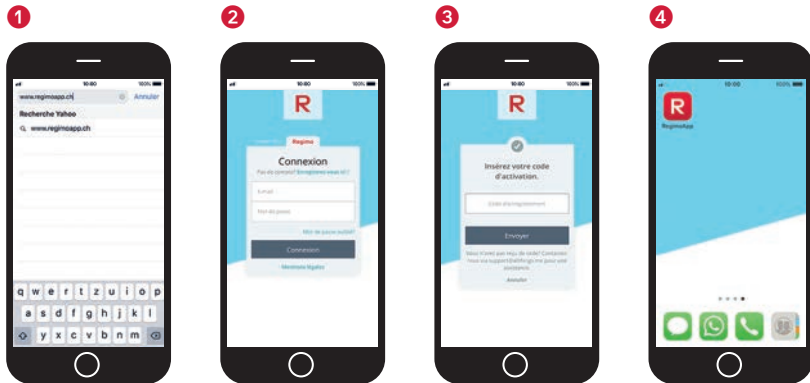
1

10:00 100%

www.regimoapp.ch Annuler

Recherche Yahoo

www.regimoapp.ch

q w e r t z u i o p

a s d f g h j k l

y x c v b n m

2

10:00 100%

R

Regimo

Connexion

Pas de compte? Enregistrez-vous ici !

E-mail

Mot de passe

Mot de passe oublié?

Connexion

Mentions légales

3

10:00 100%

R

Insérez votre code d'activation.

Code d'enregistrement

Envoyer

Vous n'avez pas reçu de code? Contactez-nous via support@regimo.ch pour une assistance.

Annuler

4

10:00 100%

R

RegimoApp